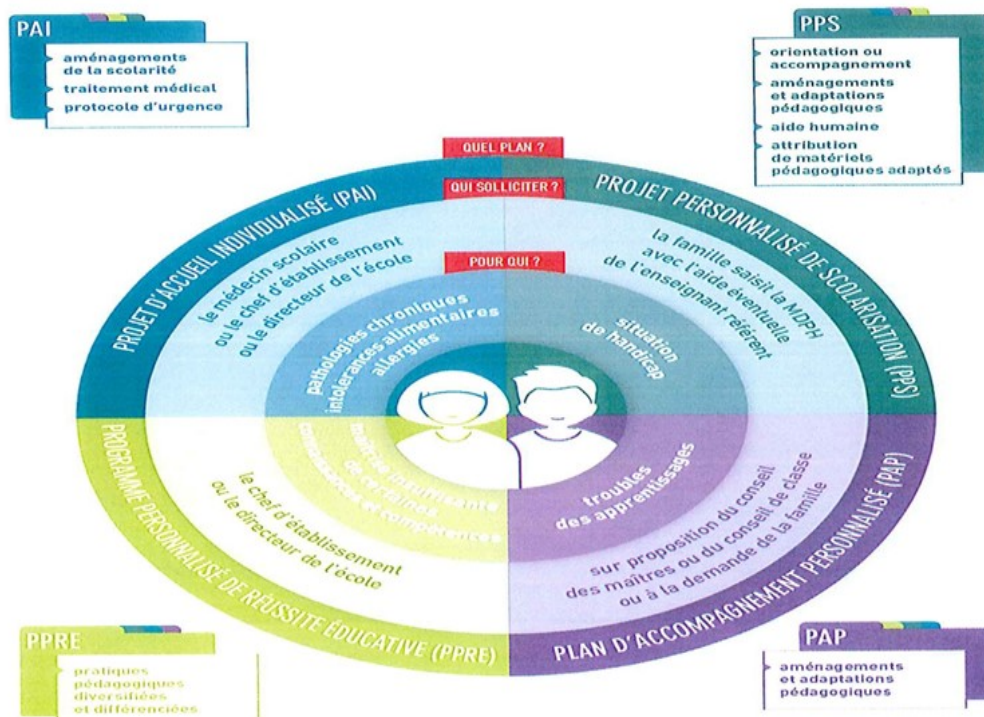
PAI
aménagements de la scolarité
traitement médical
protocole d'urgence

PPS
orientation ou accompagnement
aménagements et adaptations pédagogiques
aide humaine
attribution de matériels pédagogiques adaptés

QUEL PLAN ?
QUI SOLLICITER ?
POUR QUI ?

PROJET D'ACCUEIL INDIVIDUALISÉ (PAI)
le médecin scolaire ou le chef d'établissement ou le directeur de l'école
pathologies chroniques intolérances alimentaires allergies

PROJET PERSONNALISÉ DE SCOLARISATION (PPS)
la famille saisit la MDPH avec l'aide éventuelle de l'enseignant référent
situation de handicap

PROGRAMME PERSONNALISÉ DE RÉUSSITE ÉDUCATIVE (PPRE)
le chef d'établissement ou le directeur de l'école
maîtrise insuffisante de certaines connaissances et compétences

PLAN D'ACCOMPAGNEMENT PERSONNALISÉ (PAP)
sur proposition du conseil des maîtres ou du conseil de classe ou à la demande de la famille
troubles des apprentissages

PPRE
pratiques pédagogiques diversifiées et différenciées

PAP
aménagements et adaptations pédagogiques